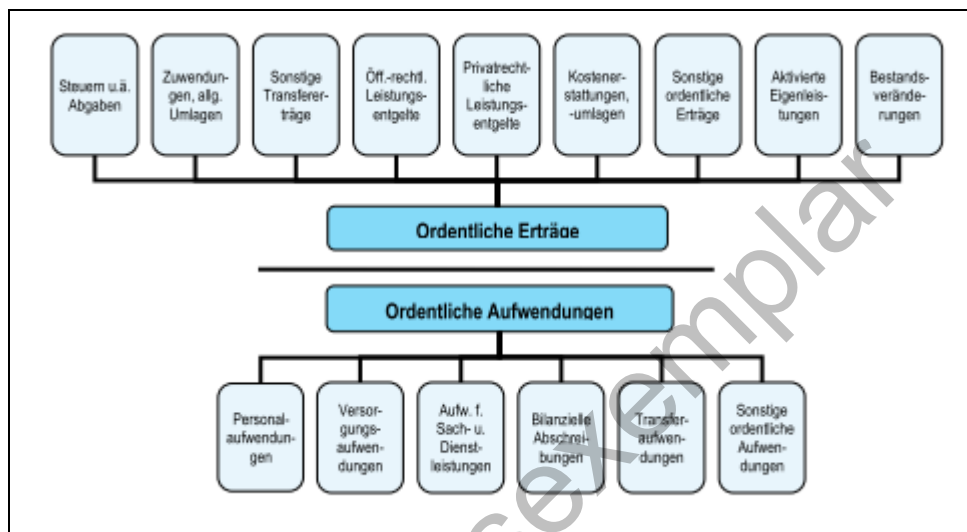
Steuern u.ä. Abgaben

Zuwendungen, allg. Umlagen

Sonstige Transfererträge

Öff.-rechtl. Leistungsentgelte

Privatrechtliche Leistungsentgelte

Kostenerstattungen, -umlagen

Sonstige ordentliche Erträge

Aktivierte Eigenleistungen

Bestandsveränderungen

Ordentliche Erträge

Ordentliche Aufwendungen

Personalaufwendungen

Versorgungsaufwendungen

Aufw. f. Sach- u. Dienstleistungen

Bilanzielle Abschreibungen

Transferaufwendungen

Sonstige ordentliche Aufwendungen

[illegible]exemplar